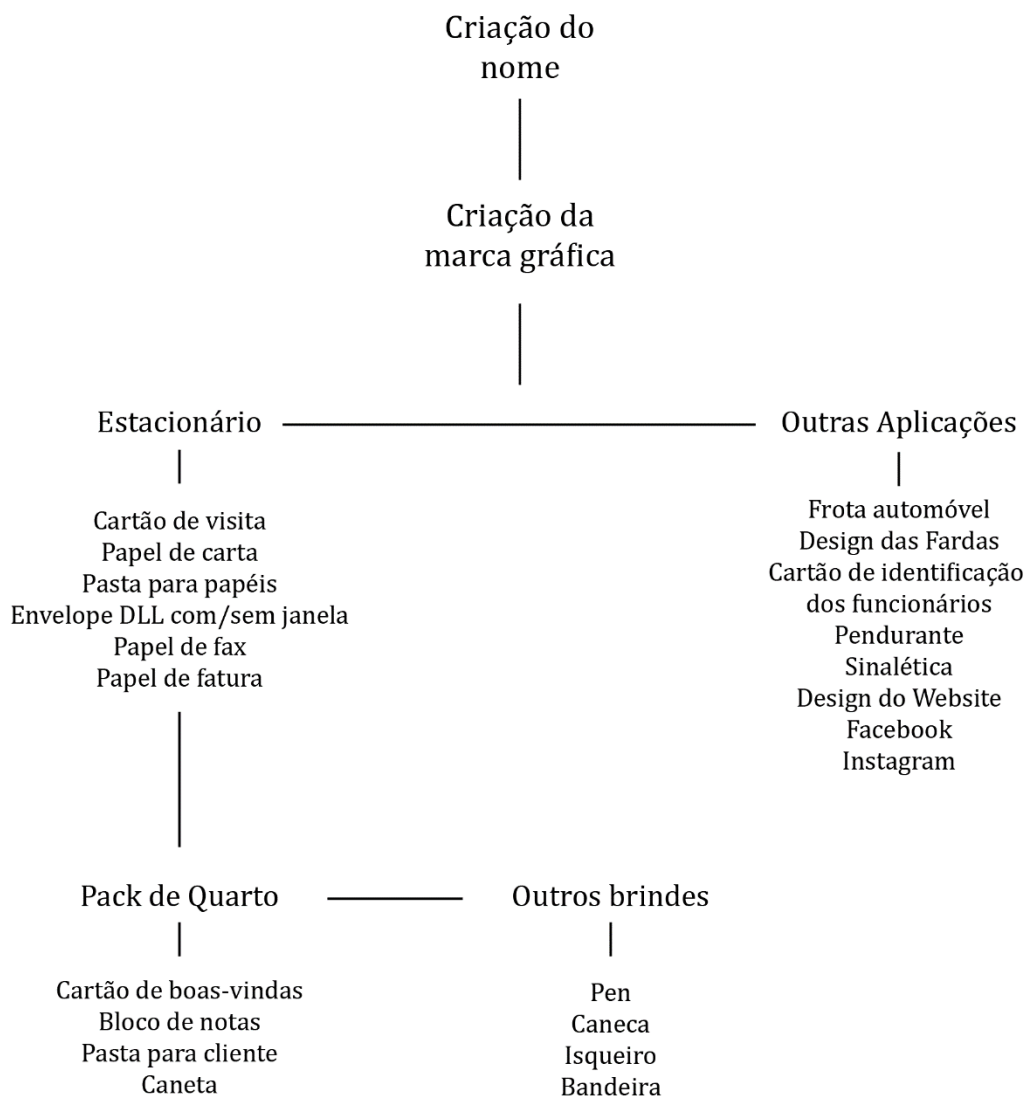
Criação do nome

Criação da marca gráfica

Estacionário

Outras Aplicações

Cartão de visita
Papel de carta
Pasta para papéis
Envelope DLL com/sem janela
Papel de fax
Papel de fatura

Frota automóvel
Design das Fardas
Cartão de identificação dos funcionários
Pendurante
Sinalética
Design do Website
Facebook
Instagram

Pack de Quarto

Outros brindes

Cartão de boas-vindas
Bloco de notas
Pasta para cliente
Caneta

Pen
Caneca
Isqueiro
Bandeira